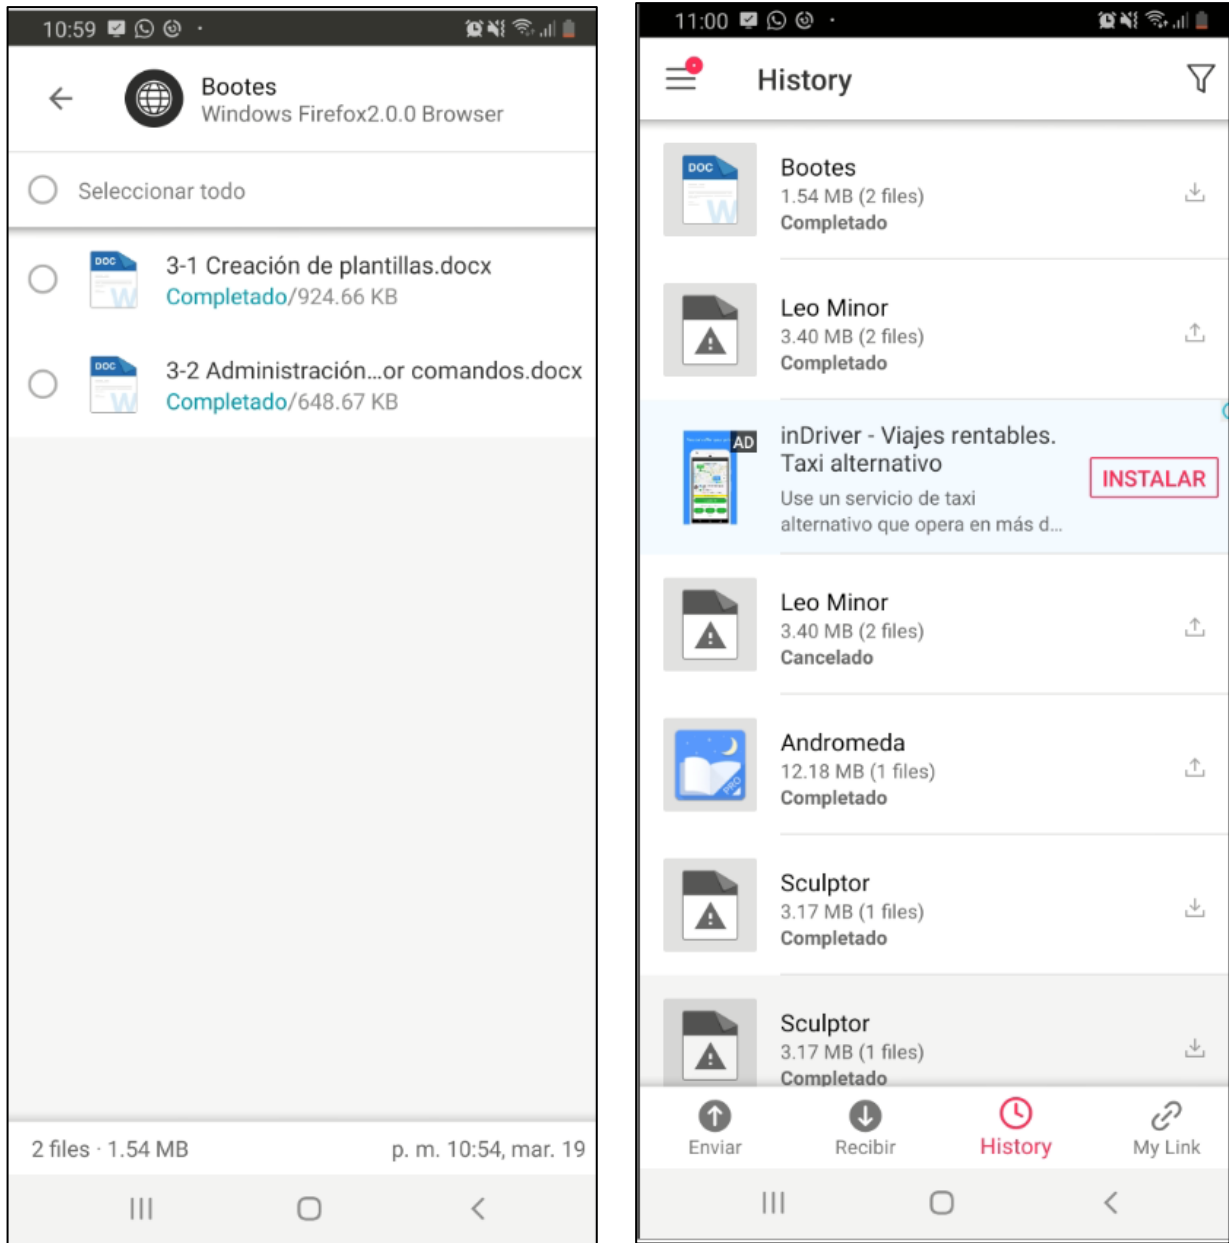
10:59

Bootes
Windows Firefox2.0.0 Browser

Seleccionar todo

DOC
3-1 Creación de plantillas.docx
Completado/924.66 KB

DOC
3-2 Administración...or comandos.docx
Completado/648.67 KB

2 files · 1.54 MB
p. m. 10:54, mar. 19

11:00

History

DOC
Bootes
1.54 MB (2 files)
Completado

Leo Minor
3.40 MB (2 files)
Completado

AD
inDriver - Viajes rentables. Taxi alternativo
Use un servicio de taxi alternativo que opera en más d...
INSTALAR

Leo Minor
3.40 MB (2 files)
Cancelado

Andromeda
12.18 MB (1 files)
Completado

Sculptor
3.17 MB (1 files)
Completado

Sculptor
3.17 MB (1 files)
Completado

Enviar
Recibir
History
My Link